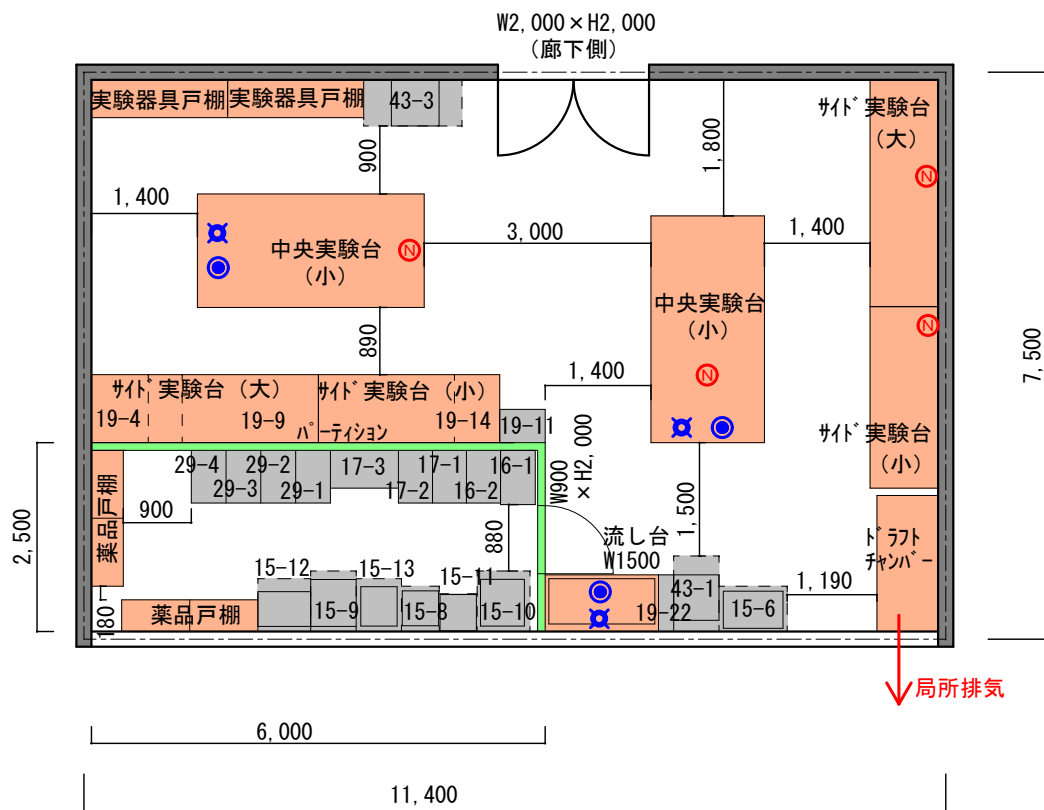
W2,000×H2,000
(廊下側)

実験器具戸棚
実験器具戸棚
43-3
900
1,400
中央実験台
(小)
3,000
1,800
中央実験台
(小)
1,400
サイド実験台
(大)
7,500
890
1,400
サイド実験台
(小)
サイド実験台(大)
19-4
19-9
サイド実験台(小)
19-14
パーティション
19-11
W900×H2,000
29-4
29-2
29-3
29-1
17-3
17-1
17-2
16-1
16-2
2,500
薬品戸棚
900
880
流し台
W1500
1,500
ドラフトチャンバー
15-12
15-13
15-11
15-9
15-8
15-10
43-1
19-22
15-6
1,190
180
薬品戸棚
局所排気
6,000
11,400